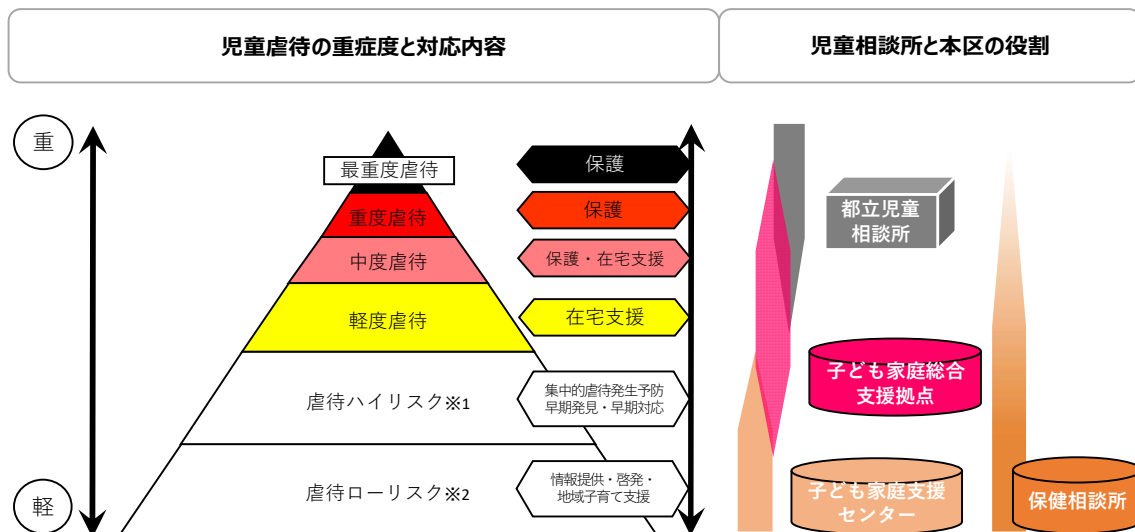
児童虐待の重症度と対応内容

児童相談所と本区の役割

重

軽

最重度虐待

重度虐待

中度虐待

軽度虐待

虐待ハイリスク※1

虐待ローリスク※2

保護

保護

保護・在宅支援

在宅支援

集中的虐待発生予防
早期発見・早期対応

情報提供・啓発・
地域子育て支援

都立児童
相談所

子ども家庭総合
支援拠点

子ども家庭支援
センター

保健相談所